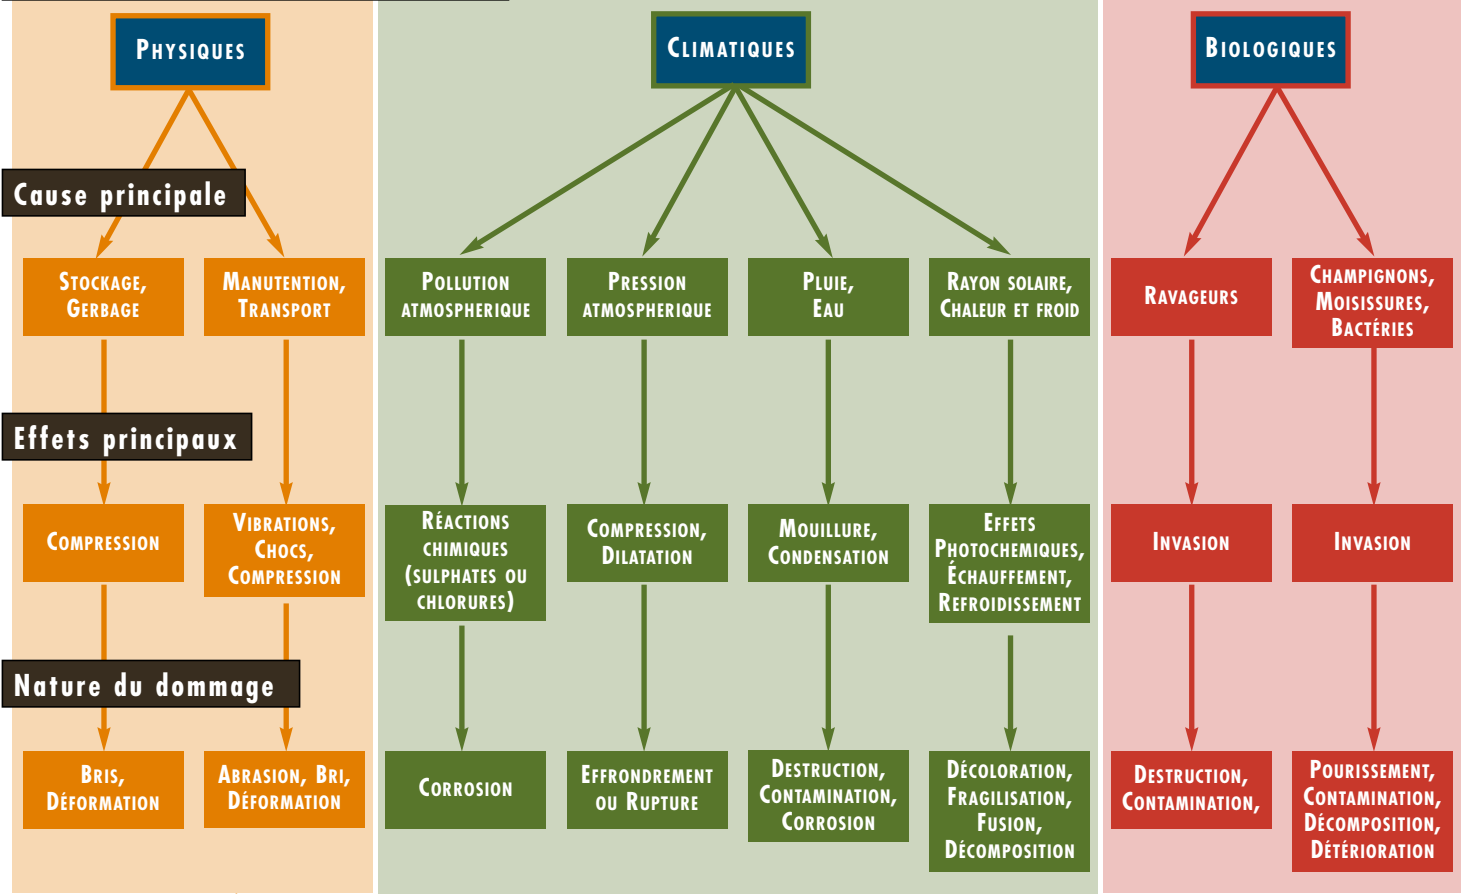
Physiques

Climatiques

Biologiques

Cause principale

Stockage, Gerbage

Manutention, Transport

Pollution atmospherique

Pression atmospherique

Pluie, Eau

Rayon solaire, Chaleur et froid

Ravageurs

Champignons, Moisissures, Bactéries

Effets principaux

Compression

Vibrations, Chocs, Compression

Réactions chimiques (sulphates ou chlorures)

Compression, Dilatation

Mouillure, Condensation

Effets photochemiques, Échauffement, Refroidissement

Invasion

Invasion

Nature du dommage

Bris, Déformation

Abrasion, Bri, Déformation

Corrosion

Effrondrement ou Rupture

Destruction, Contamination, Corrosion

Décoloration, Fragilisation, Fusion, Décomposition

Destruction, Contamination,

Pourissement, Contamination, Décomposition, Détérioration